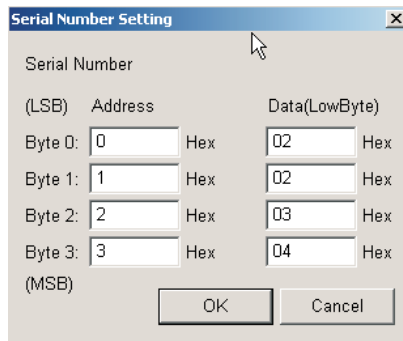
Serial Number Setting

Serial Number

| (LSB) | Address | | Data(LowByte) | |
|---|---|---|---|---|
| Byte 0: | 0 | Hex | 02 | Hex |
| Byte 1: | 1 | Hex | 02 | Hex |
| Byte 2: | 2 | Hex | 03 | Hex |
| Byte 3: | 3 | Hex | 04 | Hex |

(MSB)

OK Cancel